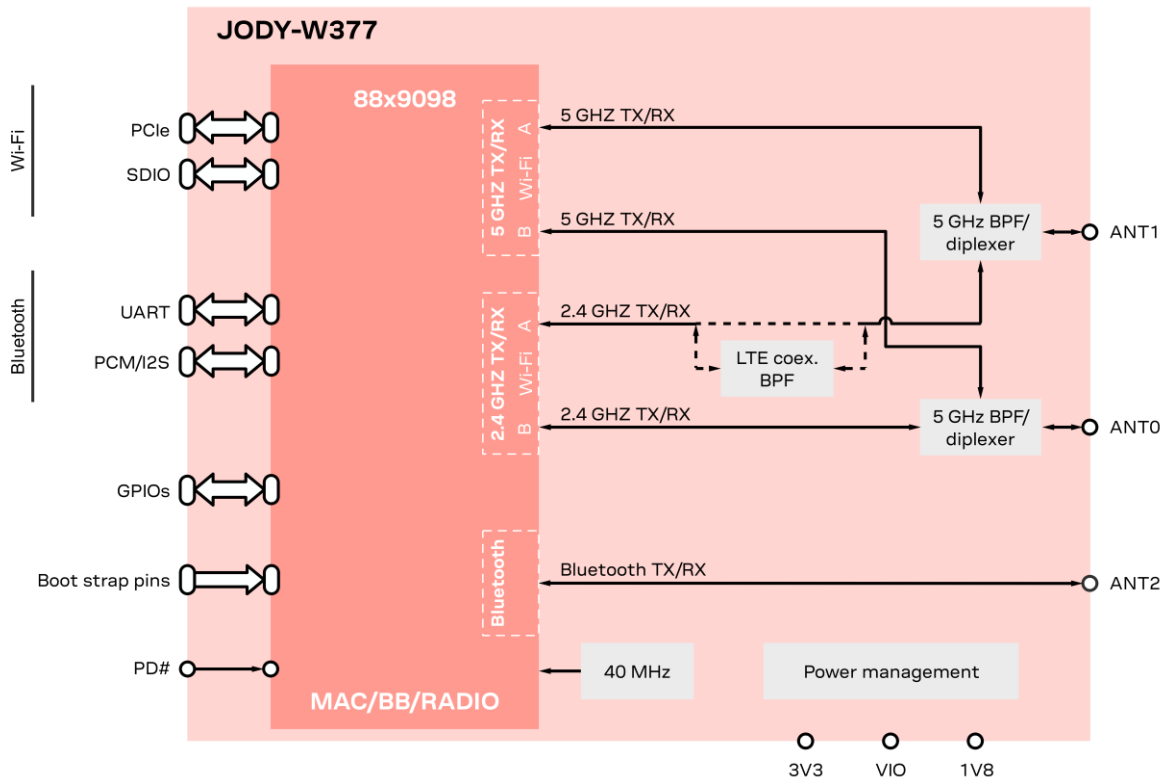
JODY-W377

88x9098

Wi-Fi

PCIe

SDIO

Bluetooth

UART

PCM/I2S

GPIOs

Boot strap pins

PD#

5 GHZ TX/RX
Wi-Fi
A
B

5 GHZ TX/RX

5 GHZ TX/RX

2.4 GHZ TX/RX
Wi-Fi
A
B

2.4 GHZ TX/RX

2.4 GHZ TX/RX

LTE coex. BPF

5 GHz BPF/ diplexer

ANT1

5 GHz BPF/ diplexer

ANT0

Bluetooth

Bluetooth TX/RX

ANT2

40 MHz

Power management

MAC/BB/RADIO

3V3

VIO

1V8